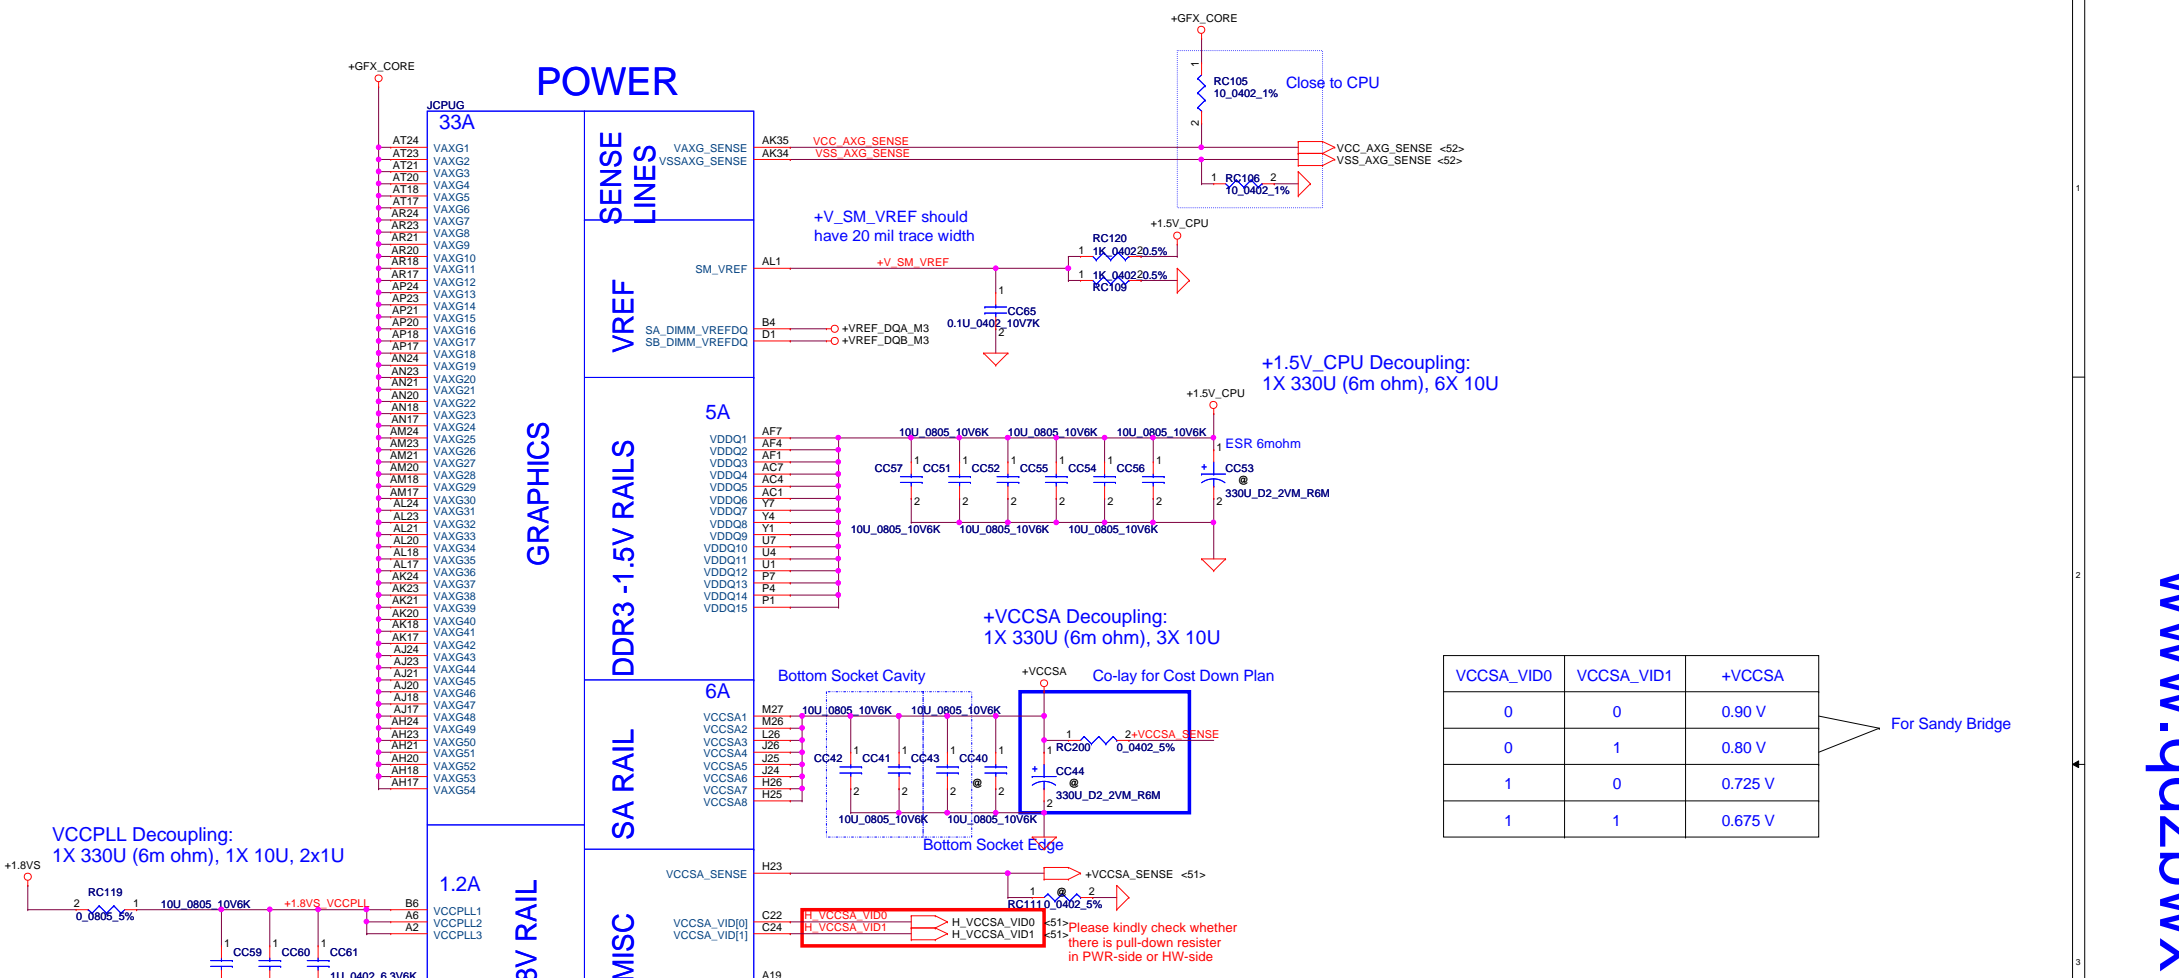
+GFX_CORE

POWER

JCPUG

33A

AT24 VAXG1
AT23 VAXG2
AT21 VAXG3
AT20 VAXG4
AT18 VAXG5
AT17 VAXG6
AR24 VAXG7
AR23 VAXG8
AR21 VAXG9
AR20 VAXG10
AR18 VAXG11
AR17 VAXG12
AP24 VAXG13
AP23 VAXG14
AP21 VAXG15
AP20 VAXG16
AP18 VAXG17
AP17 VAXG18
AN24 VAXG19
AN23 VAXG20
AN21 VAXG21
AN20 VAXG22
AN18 VAXG23
AN17 VAXG24
AM24 VAXG25
AM23 VAXG26
AM21 VAXG27
AM20 VAXG28
AM18 VAXG29
AM17 VAXG30
AL24 VAXG31
AL23 VAXG32
AL21 VAXG33
AL20 VAXG34
AL18 VAXG35
AL17 VAXG36
AK24 VAXG37
AK23 VAXG38
AK21 VAXG39
AK20 VAXG40
AK18 VAXG41
AK17 VAXG42
AJ24 VAXG43
AJ23 VAXG44
AJ21 VAXG45
AJ20 VAXG46
AJ18 VAXG47
AJ17 VAXG48
AH24 VAXG49
AH23 VAXG50
AH21 VAXG51
AH20 VAXG52
AH18 VAXG53
AH17 VAXG54

GRAPHICS

SENSE LINES

VAXG_SENSE AK35 VCC_AXG_SENSE
VSSAXG_SENSE AK34 VSS_AXG_SENSE

+GFX_CORE
RC105 10_0402_1%
Close to CPU
VCC_AXG_SENSE <52>
VSS_AXG_SENSE <52>
RC106 10_0402_1%

VREF

+V_SM_VREF should have 20 mil trace width
SM_VREF AL1 +V_SM_VREF
+1.5V_CPU
RC120 1K_0402_0.5%
1K_0402_0.5% RC109
CC65 0.1U_0402_10V7K
SA_DIMM_VREFDQ B4 +VREF_DQA_M3
SB_DIMM_VREFDQ D1 +VREF_DQB_M3

DDR3 -1.5V RAILS

5A

+1.5V_CPU Decoupling:
1X 330U (6m ohm), 6X 10U

+1.5V_CPU
VDDQ1 AF7
VDDQ2 AF4
VDDQ3 AF1
VDDQ4 AC7
VDDQ5 AC4
VDDQ6 AC1
VDDQ7 Y7
VDDQ8 Y4
VDDQ9 Y1
VDDQ10 U7
VDDQ11 U4
VDDQ12 U1
VDDQ13 P7
VDDQ14 P4
VDDQ15 P1

10U_0805_10V6K 10U_0805_10V6K 10U_0805_10V6K
CC57 CC51 CC52 CC55 CC54 CC56
ESR 6mohm
CC53 @ 330U_D2_2VM_R6M
10U_0805_10V6K 10U_0805_10V6K 10U_0805_10V6K

SA RAIL

6A

+VCCSA Decoupling:
1X 330U (6m ohm), 3X 10U

Bottom Socket Cavity
+VCCSA
Co-lay for Cost Down Plan
VCCSA1 M27
VCCSA2 M26
VCCSA3 L26
VCCSA4 J26
VCCSA5 J25
VCCSA6 J24
VCCSA7 H26
VCCSA8 H25
10U_0805_10V6K 10U_0805_10V6K
CC42 CC41 CC43 CC40 @
10U_0805_10V6K 10U_0805_10V6K
RC200 0_0402_5% +VCCSA_SENSE
CC44 @ 330U_D2_2VM_R6M
Bottom Socket Edge

| VCCSA_VID0 | VCCSA_VID1 | +VCCSA |
|---|---|---|
| 0 | 0 | 0.90 V |
| 0 | 1 | 0.80 V |
| 1 | 0 | 0.725 V |
| 1 | 1 | 0.675 V |

For Sandy Bridge

VCCPLL Decoupling:
1X 330U (6m ohm), 1X 10U, 2x1U

+1.8VS
RC119 0_0805_5%
10U_0805_10V6K
+1.8VS_VCCPLL
1.2A
B6 VCCPLL1
A6 VCCPLL2
A2 VCCPLL3
CC59 CC60 CC61
1U_0402_6.3V6K

8V RAIL

MISC

VCCSA_SENSE H23 +VCCSA_SENSE <51>
RC111 0_0402_5% @
VCCSA_VID[0] C22 H_VCCSA_VID0 H_VCCSA_VID0 <51>
VCCSA_VID[1] C24 H_VCCSA_VID1 H_VCCSA_VID1 <51>
Please kindly check whether there is pull-down resister in PWR-side or HW-side
A19

1
2
3

www.qdzbwx